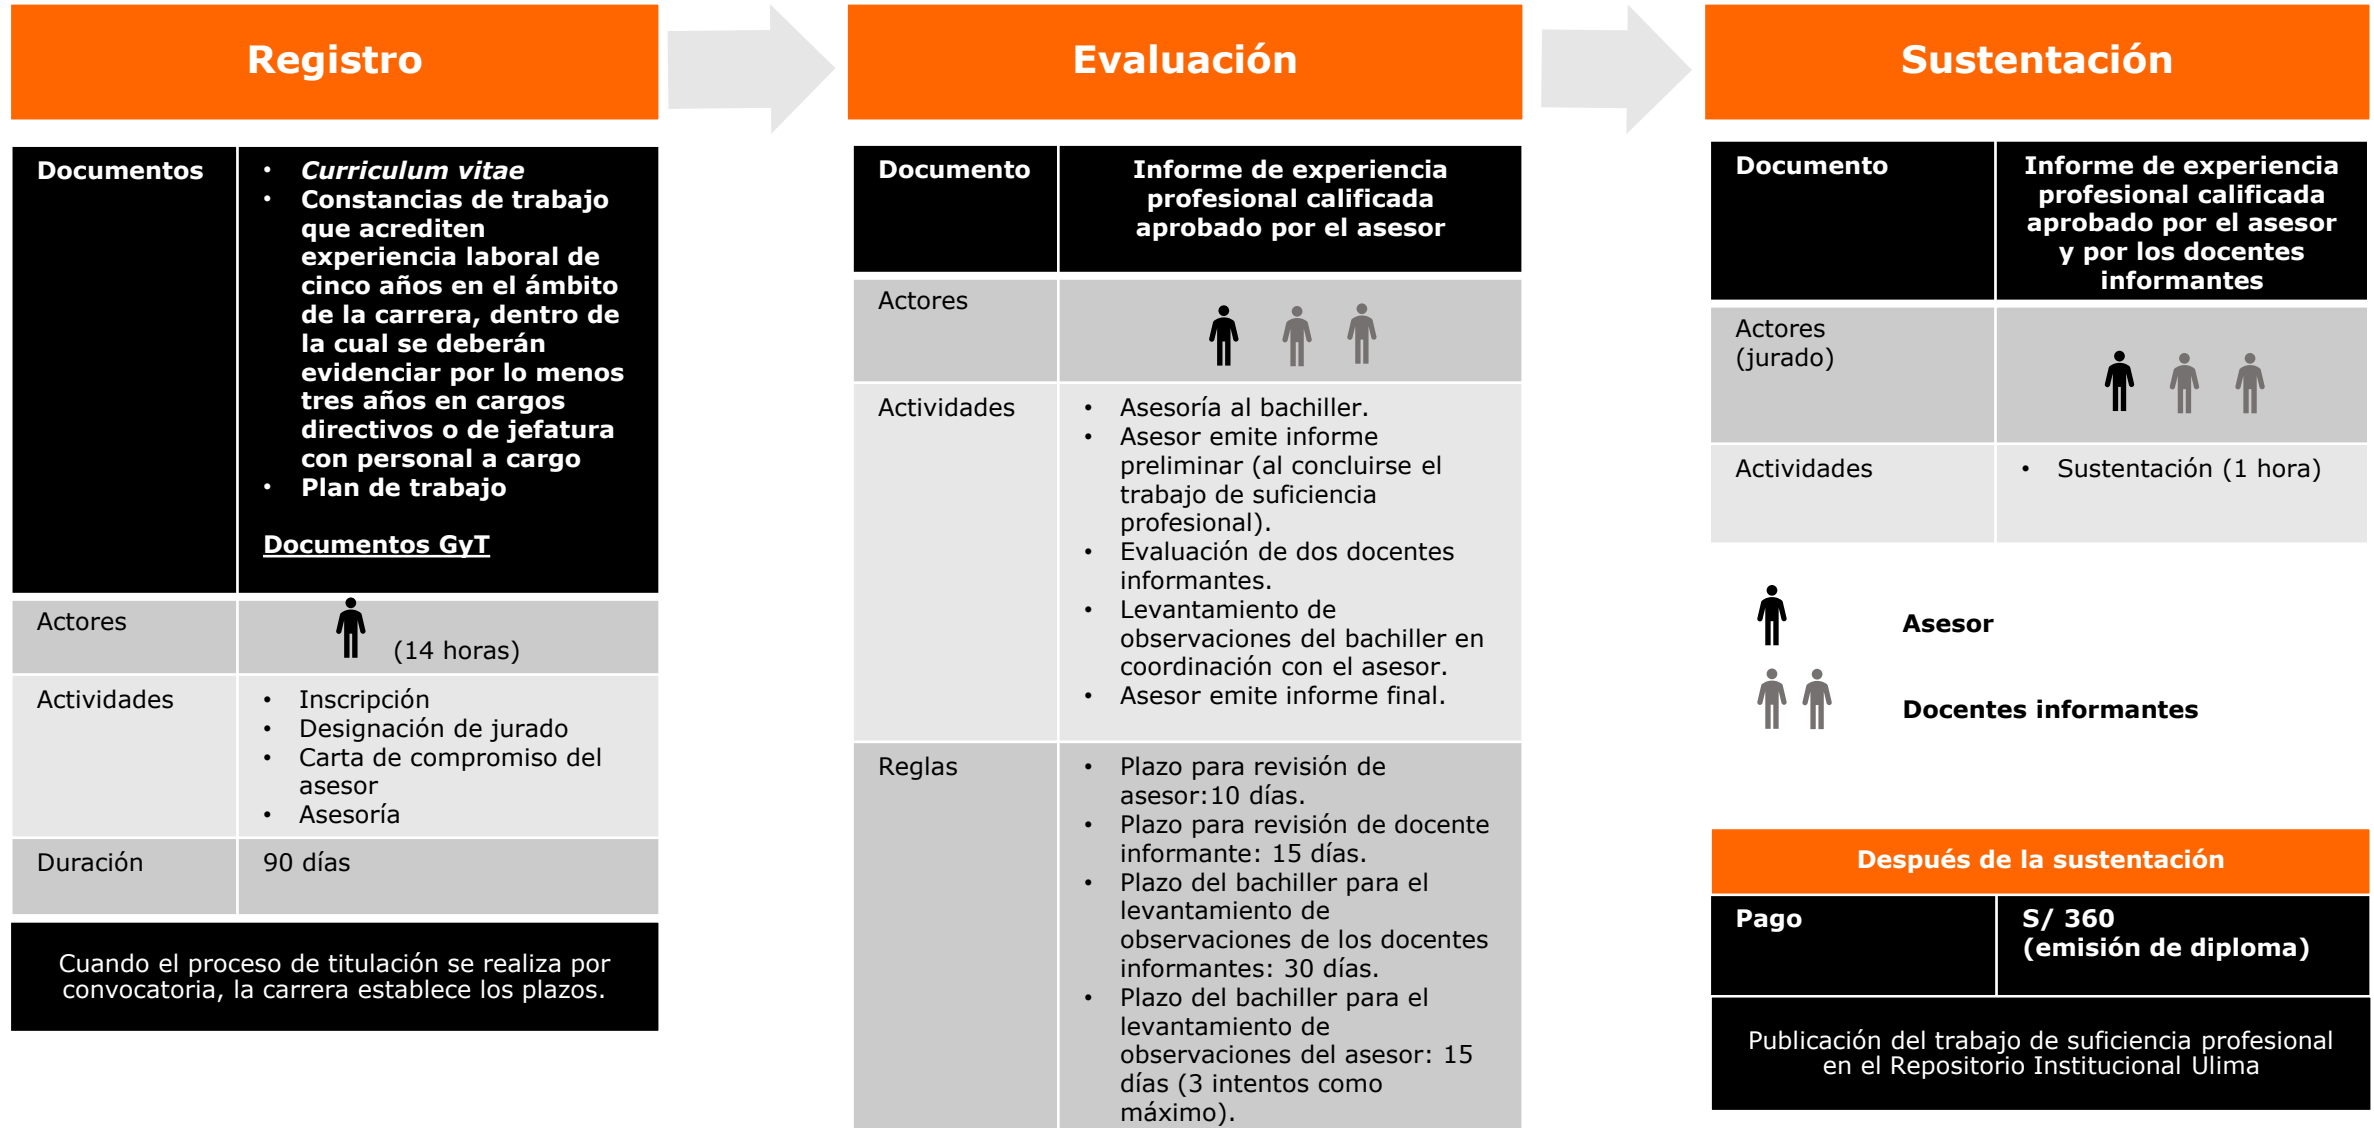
Registro

| Documentos | • *Curriculum vitae* • Constancias de trabajo que acrediten experiencia laboral de cinco años en el ámbito de la carrera, dentro de la cual se deberán evidenciar por lo menos tres años en cargos directivos o de jefatura con personal a cargo • Plan de trabajo Documentos GyT |
|---|---|
| Actores | (14 horas) |
| Actividades | • Inscripción • Designación de jurado • Carta de compromiso del asesor • Asesoría |
| Duración | 90 días |

Cuando el proceso de titulación se realiza por convocatoria, la carrera establece los plazos.

Evaluación

| Documento | Informe de experiencia profesional calificada aprobado por el asesor |
|---|---|
| Actores | |
| Actividades | • Asesoría al bachiller. • Asesor emite informe preliminar (al concluirse el trabajo de suficiencia profesional). • Evaluación de dos docentes informantes. • Levantamiento de observaciones del bachiller en coordinación con el asesor. • Asesor emite informe final. |
| Reglas | • Plazo para revisión de asesor:10 días. • Plazo para revisión de docente informante: 15 días. • Plazo del bachiller para el levantamiento de observaciones de los docentes informantes: 30 días. • Plazo del bachiller para el levantamiento de observaciones del asesor: 15 días (3 intentos como máximo). |

Sustentación

| Documento | Informe de experiencia profesional calificada aprobado por el asesor y por los docentes informantes |
|---|---|
| Actores (jurado) | |
| Actividades | • Sustentación (1 hora) |

Asesor

Docentes informantes

Después de la sustentación

| Pago | S/ 360 (emisión de diploma) |
|---|---|

Publicación del trabajo de suficiencia profesional en el Repositorio Institucional Ulima